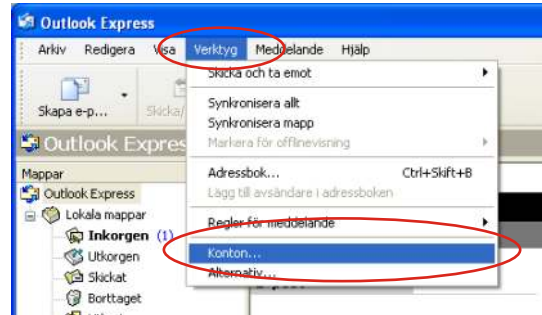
Outlook Express

Arkiv Redigera Visa Verktyg Meddelande Hjälp

Skapa e-p... Skicka/

Outlook Express

Mappar

Outlook Express

Lokala mappar

Inkorgen (1)

Utkorgen

Skickat

Borttaget

Skicka och ta emot

Synkronisera allt

Synkronisera mapp

Markera för offlinevisning

Adressbok... Ctrl+Skift+B

Lägg till avsändare i adressboken

Regler för meddelande

Konton...

Alternativ...